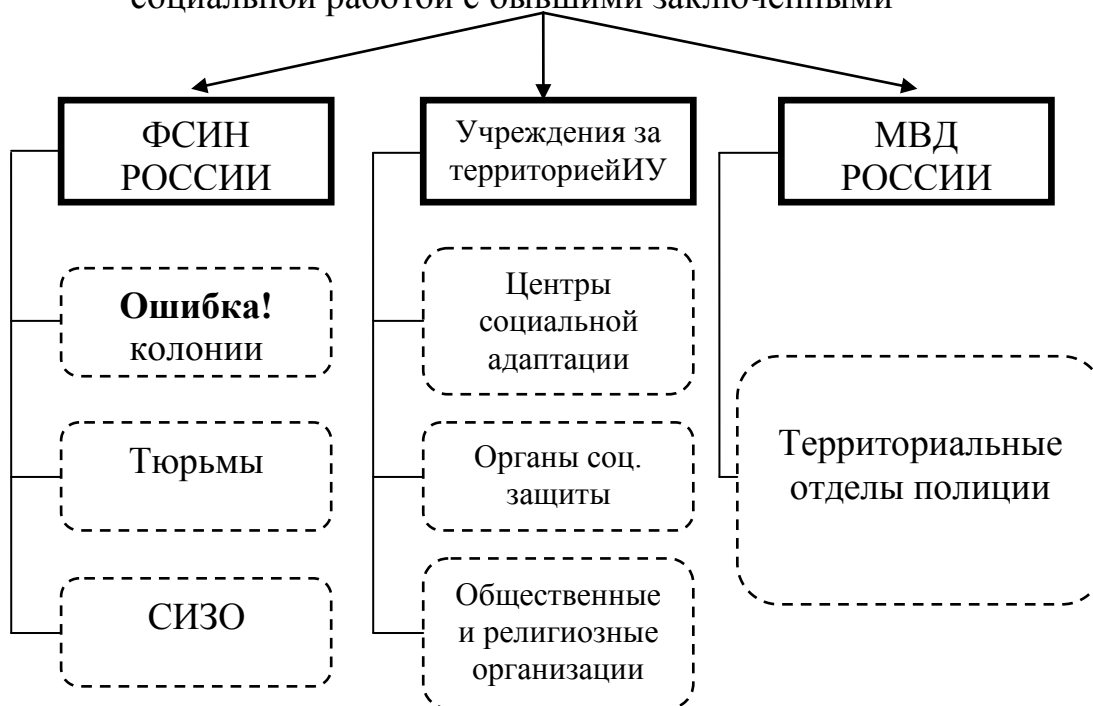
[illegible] социальной работой с бывшими заключенными

ФСИН РОССИИ

Учреждения за территориейИУ

МВД РОССИИ

**Ошибка!** колонии

Тюрьмы

СИЗО

Центры социальной адаптации

Органы соц. защиты

Общественные и религиозные организации

Территориальные отделы полиции